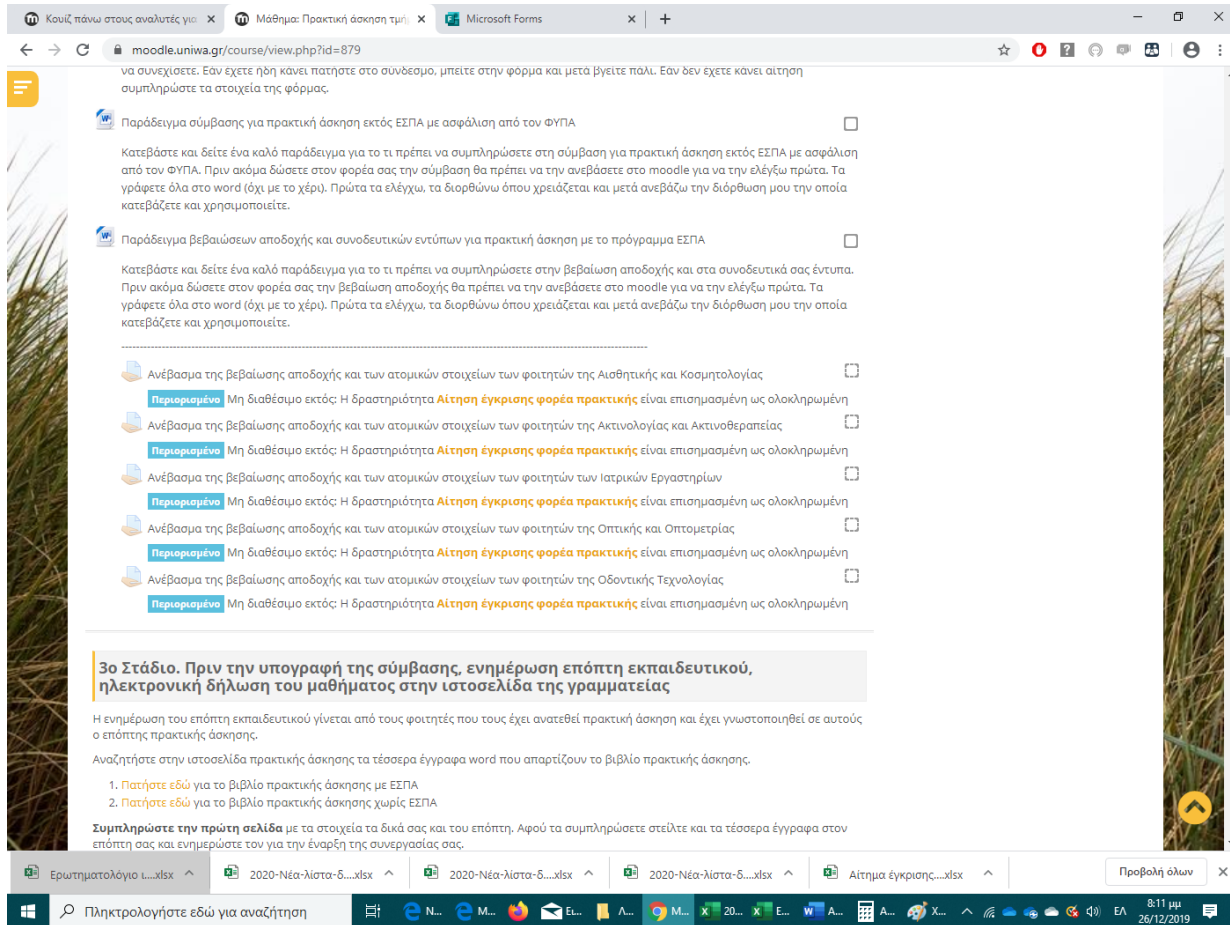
Κουίζ πάνω στους αναλυτές για ×
Μάθημα: Πρακτική άσκηση τμη ×
Microsoft Forms ×
+

moodle.uniwa.gr/course/view.php?id=879

να συνεχίσετε. Εάν έχετε ήδη κάνει πατήστε στο σύνδεσμο, μπείτε στην φόρμα και μετά βγείτε πάλι. Εάν δεν έχετε κάνει αίτηση συμπληρώστε τα στοιχεία της φόρμας.

Παράδειγμα σύμβασης για πρακτική άσκηση εκτός ΕΣΠΑ με ασφάλιση από τον ΦΥΠΑ

Κατεβάστε και δείτε ένα καλό παράδειγμα για το τι πρέπει να συμπληρώσετε στη σύμβαση για πρακτική άσκηση εκτός ΕΣΠΑ με ασφάλιση από τον ΦΥΠΑ. Πριν ακόμα δώσετε στον φορέα σας την σύμβαση θα πρέπει να την ανεβάσετε στο moodle για να την ελέγξω πρώτα. Τα γράφετε όλα στο word (όχι με το χέρι). Πρώτα τα ελέγχω, τα διορθώνω όπου χρειάζεται και μετά ανεβάζω την διόρθωση μου την οποία κατεβάζετε και χρησιμοποιείτε.

Παράδειγμα βεβαιώσεων αποδοχής και συνοδευτικών εντύπων για πρακτική άσκηση με το πρόγραμμα ΕΣΠΑ

Κατεβάστε και δείτε ένα καλό παράδειγμα για το τι πρέπει να συμπληρώσετε στην βεβαίωση αποδοχής και στα συνοδευτικά σας έντυπα. Πριν ακόμα δώσετε στον φορέα σας την βεβαίωση αποδοχής θα πρέπει να την ανεβάσετε στο moodle για να την ελέγξω πρώτα. Τα γράφετε όλα στο word (όχι με το χέρι). Πρώτα τα ελέγχω, τα διορθώνω όπου χρειάζεται και μετά ανεβάζω την διόρθωση μου την οποία κατεβάζετε και χρησιμοποιείτε.

-----------------------------------------------------------------------------------------------------------------------------

Ανέβασμα της βεβαίωσης αποδοχής και των ατομικών στοιχείων των φοιτητών της Αισθητικής και Κοσμητολογίας
Περιορισμένο Μη διαθέσιμο εκτός: Η δραστηριότητα Αίτηση έγκρισης φορέα πρακτικής είναι επισημασμένη ως ολοκληρωμένη
Ανέβασμα της βεβαίωσης αποδοχής και των ατομικών στοιχείων των φοιτητών της Ακτινολογίας και Ακτινοθεραπείας
Περιορισμένο Μη διαθέσιμο εκτός: Η δραστηριότητα Αίτηση έγκρισης φορέα πρακτικής είναι επισημασμένη ως ολοκληρωμένη
Ανέβασμα της βεβαίωσης αποδοχής και των ατομικών στοιχείων των φοιτητών των Ιατρικών Εργαστηρίων
Περιορισμένο Μη διαθέσιμο εκτός: Η δραστηριότητα Αίτηση έγκρισης φορέα πρακτικής είναι επισημασμένη ως ολοκληρωμένη
Ανέβασμα της βεβαίωσης αποδοχής και των ατομικών στοιχείων των φοιτητών της Οπτικής και Οπτομετρίας
Περιορισμένο Μη διαθέσιμο εκτός: Η δραστηριότητα Αίτηση έγκρισης φορέα πρακτικής είναι επισημασμένη ως ολοκληρωμένη
Ανέβασμα της βεβαίωσης αποδοχής και των ατομικών στοιχείων των φοιτητών της Οδοντικής Τεχνολογίας
Περιορισμένο Μη διαθέσιμο εκτός: Η δραστηριότητα Αίτηση έγκρισης φορέα πρακτικής είναι επισημασμένη ως ολοκληρωμένη

3ο Στάδιο. Πριν την υπογραφή της σύμβασης, ενημέρωση επόπτη εκπαιδευτικού, ηλεκτρονική δήλωση του μαθήματος στην ιστοσελίδα της γραμματείας

Η ενημέρωση του επόπτη εκπαιδευτικού γίνεται από τους φοιτητές που τους έχει ανατεθεί πρακτική άσκηση και έχει γνωστοποιηθεί σε αυτούς ο επόπτης πρακτικής άσκησης.

Αναζητήστε στην ιστοσελίδα πρακτικής άσκησης τα τέσσερα έγγραφα word που απαρτίζουν το βιβλίο πρακτικής άσκησης.

1. Πατήστε εδώ για το βιβλίο πρακτικής άσκησης με ΕΣΠΑ
2. Πατήστε εδώ για το βιβλίο πρακτικής άσκησης χωρίς ΕΣΠΑ

Συμπληρώστε την πρώτη σελίδα με τα στοιχεία τα δικά σας και του επόπτη. Αφού τα συμπληρώσετε στείλτε και τα τέσσερα έγγραφα στον επόπτη σας και ενημερώστε τον για την έναρξη της συνεργασίας σας.

Ερωτηματολόγιο ι....xlsx
2020-Νέα-λίστα-δ....xlsx
2020-Νέα-λίστα-δ....xlsx
2020-Νέα-λίστα-δ....xlsx
Αίτημα έγκρισης....xlsx
Προβολή όλων

Πληκτρολογήστε εδώ για αναζήτηση
N... M... Ει... Α... M... 20... E... A... A... X...
ΕΛ 8:11 μμ 26/12/2019